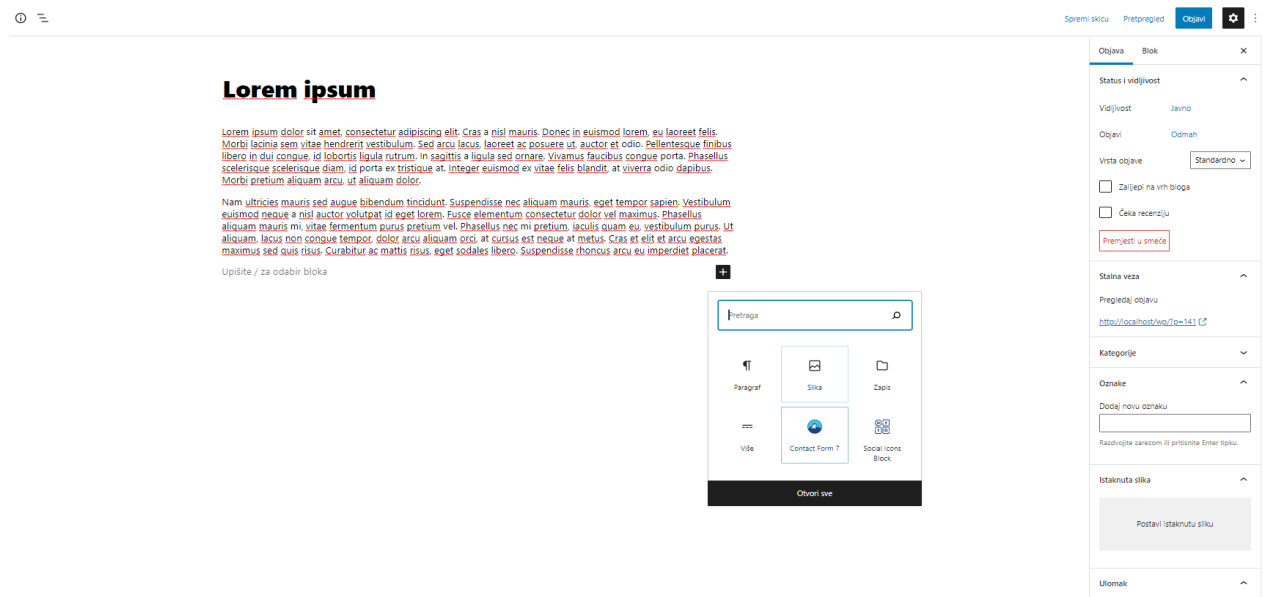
Spremi skicu Pretpregled Objavi

Lorem ipsum

Lorem ipsum dolor sit amet, consectetur adipiscing elit. Cras a nisl mauris. Donec in euismod lorem, eu laoreet felis. Morbi lacinia sem vitae hendrerit vestibulum. Sed arcu lacus, laoreet ac posuere ut, auctor et odio. Pellentesque finibus libero in dui congue, id lobortis ligula rutrum. In sagittis a ligula sed ornare. Vivamus faucibus congue porta. Phasellus scelerisque scelerisque diam, id porta ex tristique at. Integer euismod ex vitae felis blandit, at viverra odio dapibus. Morbi pretium aliquam arcu, ut aliquam dolor.

Nam ultricies mauris sed augue bibendum tincidunt. Suspendisse nec aliquam mauris, eget tempor sapien. Vestibulum euismod neque a nisl auctor volutpat id eget lorem. Fusce elementum consectetur dolor vel maximus. Phasellus aliquam mauris mi, vitae fermentum purus pretium vel. Phasellus nec mi pretium, iaculis quam eu, vestibulum purus. Ut aliquam, lacus non congue tempor, dolor arcu aliquam orci, at cursus est neque at metus. Cras et elit et arcu egestas maximus sed quis risus. Curabitur ac mattis risus, eget sodales libero. Suspendisse rhoncus arcu eu imperdiet placerat.

Upišite / za odabir bloka

Pretraga

Paragraf
Slika
Zapis
Više
Contact Form 7
Social Icons Block

Otvori sve

Objava Blok ×

Status i vidljivost

Vidljivost Javno

Objavi Odmah

Vrsta objave Standardno

Zalijepi na vrh bloga

Čeka recenziju

Premjesti u smeće

Stalna veza

Pregledaj objavu

http://localhost/wp/?p=141

Kategorije

Oznake

Dodaj novu oznaku

Razdvojite zarezom ili pritisnite Enter tipku.

Istaknuta slika

Postavi istaknutu sliku

Ulomak